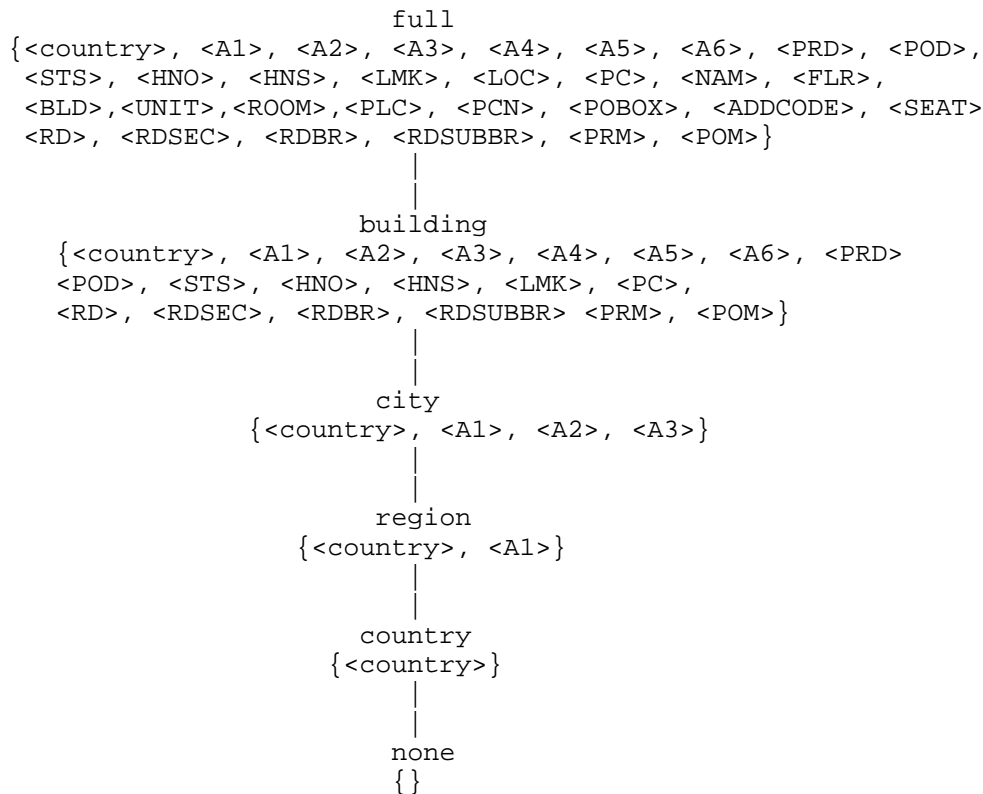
full
{<country>, <A1>, <A2>, <A3>, <A4>, <A5>, <A6>, <PRD>, <POD>, <STS>, <HNO>, <HNS>, <LMK>, <LOC>, <PC>, <NAM>, <FLR>, <BLD>,<UNIT>,<ROOM>,<PLC>, <PCN>, <POBOX>, <ADDCODE>, <SEAT> <RD>, <RDSEC>, <RDBR>, <RDSUBBR>, <PRM>, <POM>}

building
{<country>, <A1>, <A2>, <A3>, <A4>, <A5>, <A6>, <PRD> <POD>, <STS>, <HNO>, <HNS>, <LMK>, <PC>, <RD>, <RDSEC>, <RDBR>, <RDSUBBR> <PRM>, <POM>}

city
{<country>, <A1>, <A2>, <A3>}

region
{<country>, <A1>}

country
{<country>}

none
{}